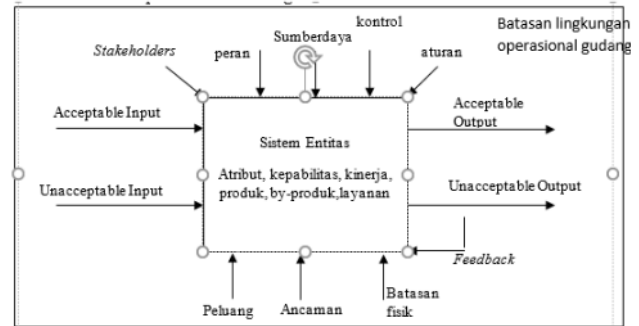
Stakeholders

peran

Sumberdaya

kontrol

aturan

Batasan lingkungan operasional gudang

Acceptable Input

Sistem Entitas

Acceptable Output

Atribut, kepabilitas, kinerja, produk, by-produk, layanan

Unacceptable Input

Unacceptable Output

Feedback

Peluang

Ancaman

Batasan fisik